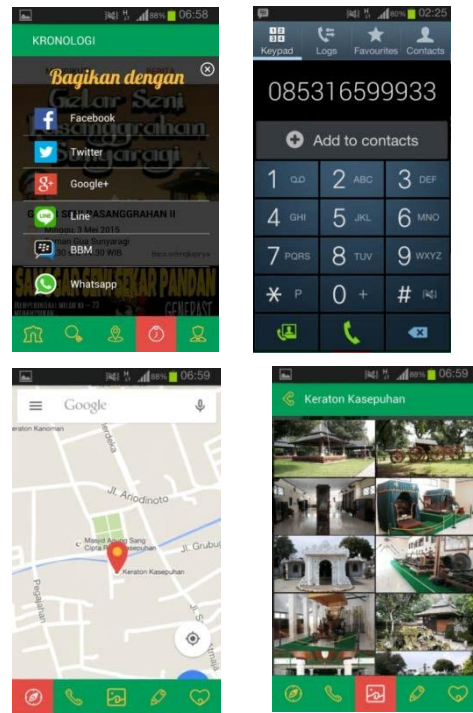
H 88% 06:58

KRONOLOGI

Bagikan dengan

Facebook

Twitter

Google+

Line

BBM

Whatsapp

Gelar Seni Pasanggrahan Sunyaragi

S SENI PASANGGRAHAN II

Minggu, 3 Mei 2015

Sunyaragi

SANGGAR SENI SEKAR PANDAN

80% 02:25

Keypad

Logs

Favourites

Contacts

085316599933

Add to contacts

1

2 ABC

3 DEF

4 GHI

5 JKL

6 MNO

7 PQRS

8 TUV

9 WXYZ

* P

0 +

#

88% 06:59

Google

Jl. Ariodinoto

Jl. Grubug

Masjid Agung Sang Cipta Rasa Kasepuhan

Keraton Kasepuhan

Pegajahan

Keraton Kanoman

88% 06:59

Keraton Kasepuhan